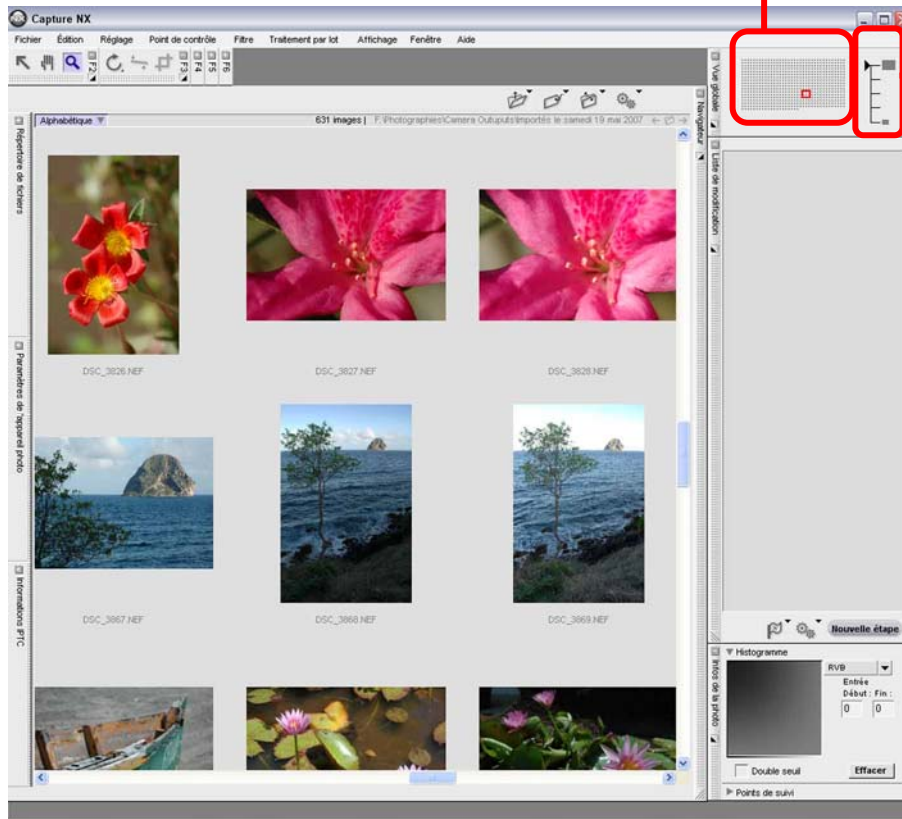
Capture NX

Fichier Édition Réglage Point de contrôle Filtre Traitement par lot Affichage Fenêtre Aide

F2 F3 F4 F5 F6

Alphabétique

631 images | F:\Photographies\Camera Outputs\Importés le samedi 19 mai 2007

Répertoire de fichiers

Paramètres de l'appareil photo

Informations IPTC

DSC_3826.NEF
DSC_3827.NEF
DSC_3828.NEF

DSC_3867.NEF
DSC_3868.NEF
DSC_3869.NEF

Vue globale
Navigateur
Liste de modification

Nouvelle étape

Infos de la photo

Histogramme
RVB
Entrée
Début : Fin :
0 0
Double seuil
Effacer
Points de suivi